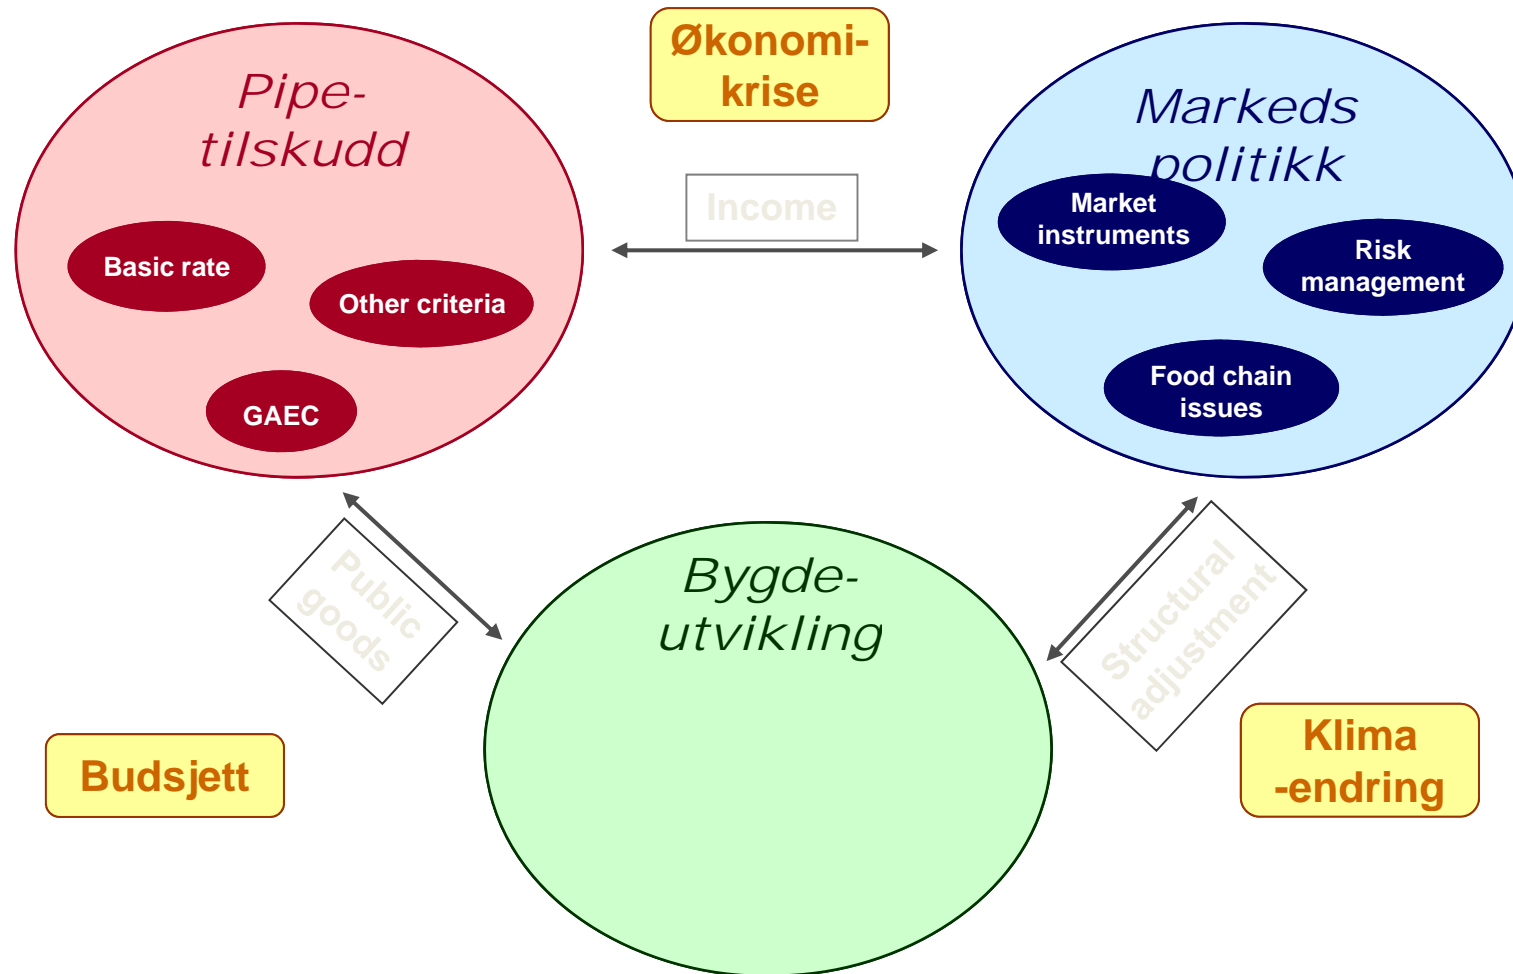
Økonomi-krise

Pipe-tilskudd

Basic rate

Other criteria

GAEC

Income

Markeds politikk

Market instruments

Risk management

Food chain issues

Public goods

Bygde-utvikling

Structural adjustment

Budsjett

Klima -endring